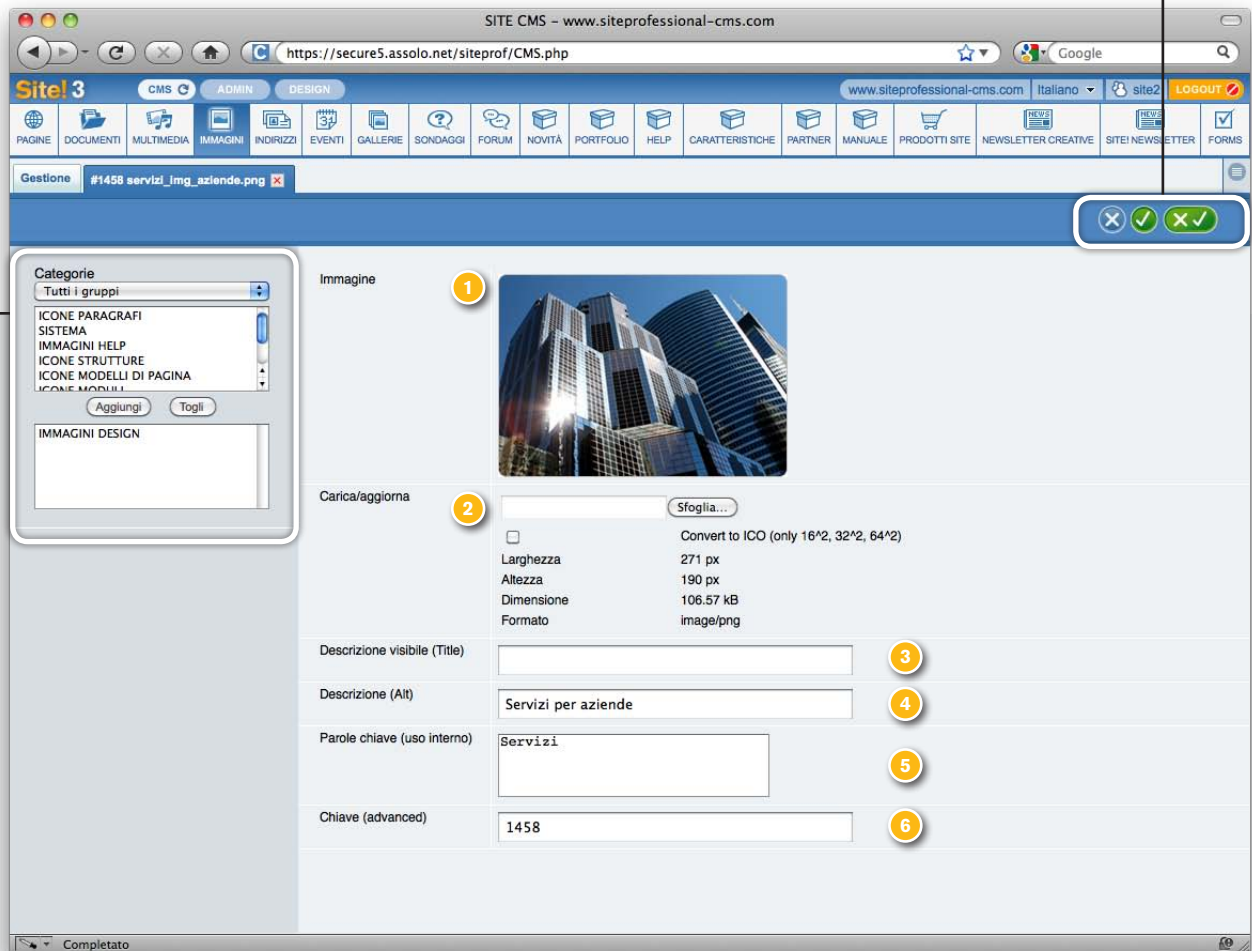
SITE CMS - www.siteprofessional-cms.com

https://secure5.assolo.net/siteprof/CMS.php

Google

Site! 3

CMS

ADMIN

DESIGN

www.siteprofessional-cms.com

Italiano

site2

LOGOUT

PAGINE | DOCUMENTI | MULTIMEDIA | IMMAGINI | INDIRIZZI | EVENTI | GALLERIE | SONDAGGI | FORUM | NOVITÀ | PORTFOLIO | HELP | CARATTERISTICHE | PARTNER | MANUALE | PRODOTTI SITE | NEWSLETTER CREATIVE | SITE! NEWSLETTER | FORMS

Gestione

#1458 servizi_img_aziende.png

Categorie

Tutti i gruppi

ICONE PARAGRAFI
SISTEMA
IMMAGINI HELP
ICONE STRUTTURE
ICONE MODELLI DI PAGINA
ICONE MODULI

Aggiungi

Togli

IMMAGINI DESIGN

Immagine

1

Carica/aggiorna

2

Sfoglia...

Convert to ICO (only 16^2, 32^2, 64^2)

| Larghezza | 271 px |
|---|---|
| Altezza | 190 px |
| Dimensione | 106.57 kB |
| Formato | image/png |

Descrizione visibile (Title)

3

Descrizione (Alt)

Servizi per aziende

4

Parole chiave (uso interno)

Servizi

5

Chiave (advanced)

1458

6

Completato